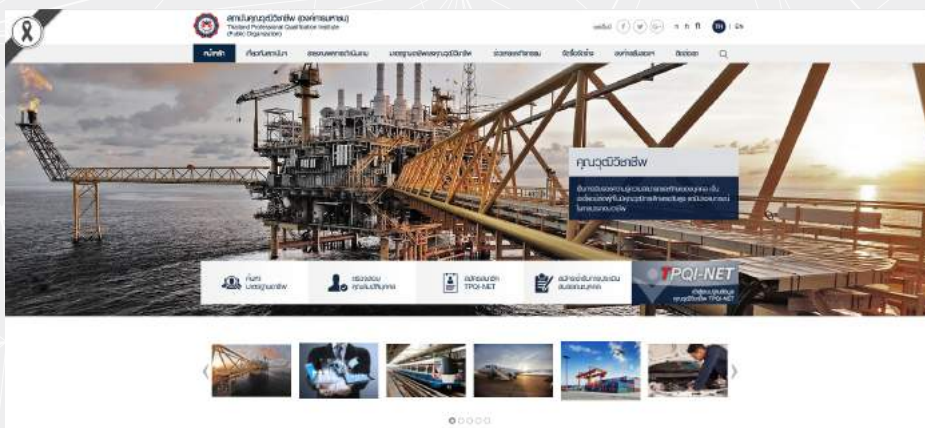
สถาบันคุณวุฒิวิชาชีพ (องค์การมหาชน)
Thailand Professional Qualification Institute
(Public Organization)

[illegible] TH | EN

หน้าหลัก | เกี่ยวกับสถาบัน | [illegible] | มาตรฐานอาชีพและคุณวุฒิวิชาชีพ | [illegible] | ติดต่อสื่อสาร | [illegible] | ติดต่อเรา

คุณวุฒิวิชาชีพ

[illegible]

ค้นหามาตรฐานอาชีพ | ตรวจสอบคุณวุฒิบุคคล | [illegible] TPQI-NET | สมัครเข้ารับการประเมินสมรรถนะบุคคล | TPQI-NET

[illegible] TPQI-NET